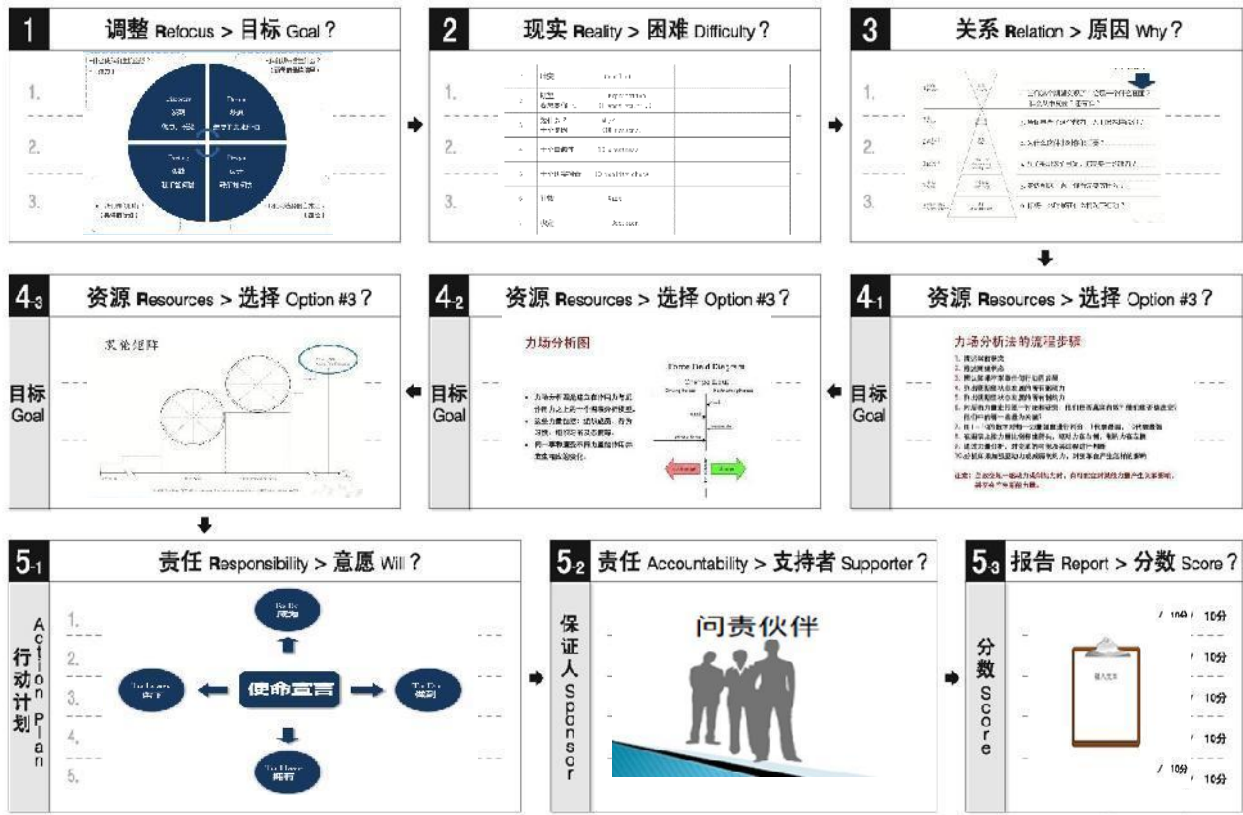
1 调整 Refocus > 目标 Goal？

1.
2.
3.

2 现实 Reality > 困难 Difficulty？

1.
2.
3.

3 关系 Relation > 原因 Why？

1.
2.
3.

4-1 资源 Resources > 选择 Option #3？

目标 Goal

力场分析法的流程步骤

4-2 资源 Resources > 选择 Option #3？

目标 Goal

力场分析图

Force Field Diagram

4-3 资源 Resources > 选择 Option #3？

目标 Goal

实施矩阵

5-1 责任 Responsibility > 意愿 Will？

行动计划 Action Plan

1.
2.
3.
4.
5.

使命宣言

5-2 责任 Accountability > 支持者 Supporter？

保证人 Sponsor

问责伙伴

5-3 报告 Report > 分数 Score？

分数 Score

10分
10分
10分
10分
10分